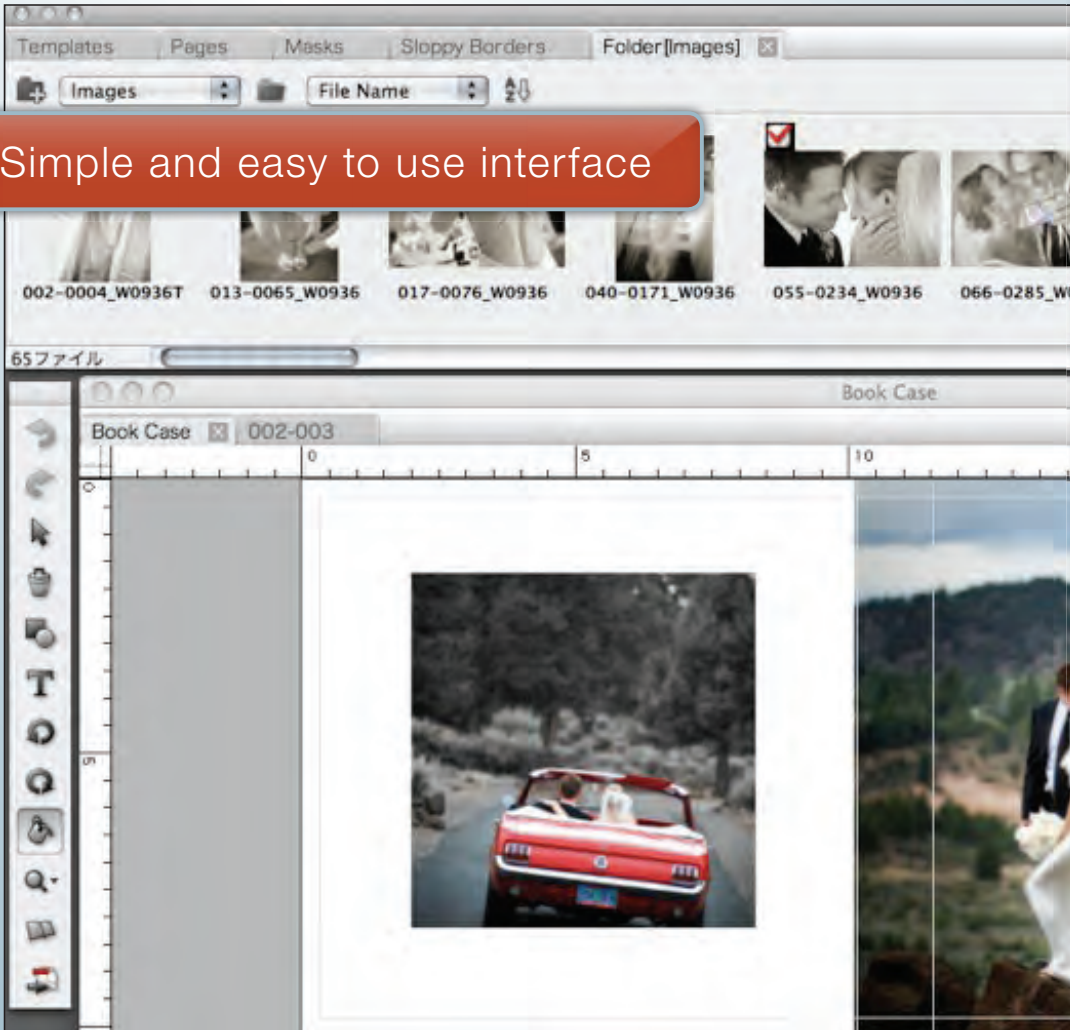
Templates Pages Masks Sloppy Borders Folder[Images]

Images File Name

Simple and easy to use interface

002-0004_W0936T 013-0065_W0936 017-0076_W0936 040-0171_W0936 055-0234_W0936 066-0285_W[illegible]

65ファイル

Book Case

Book Case 002-003

0 5 10

0

5